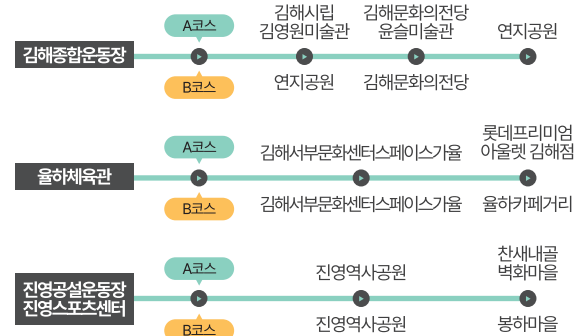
김해종합운동장

A코스
김해시립 김영원미술관
김해문화의전당 윤슬미술관
연지공원

B코스
연지공원
김해문화의전당

율하체육관

A코스
김해서부문화센터스페이스가율
롯데프리미엄 아울렛 김해점

B코스
김해서부문화센터스페이스가율
율하카페거리

진영공설운동장 진영스포츠센터

A코스
진영역사공원
찬새내골 벽화마을

B코스
진영역사공원
봉하마을